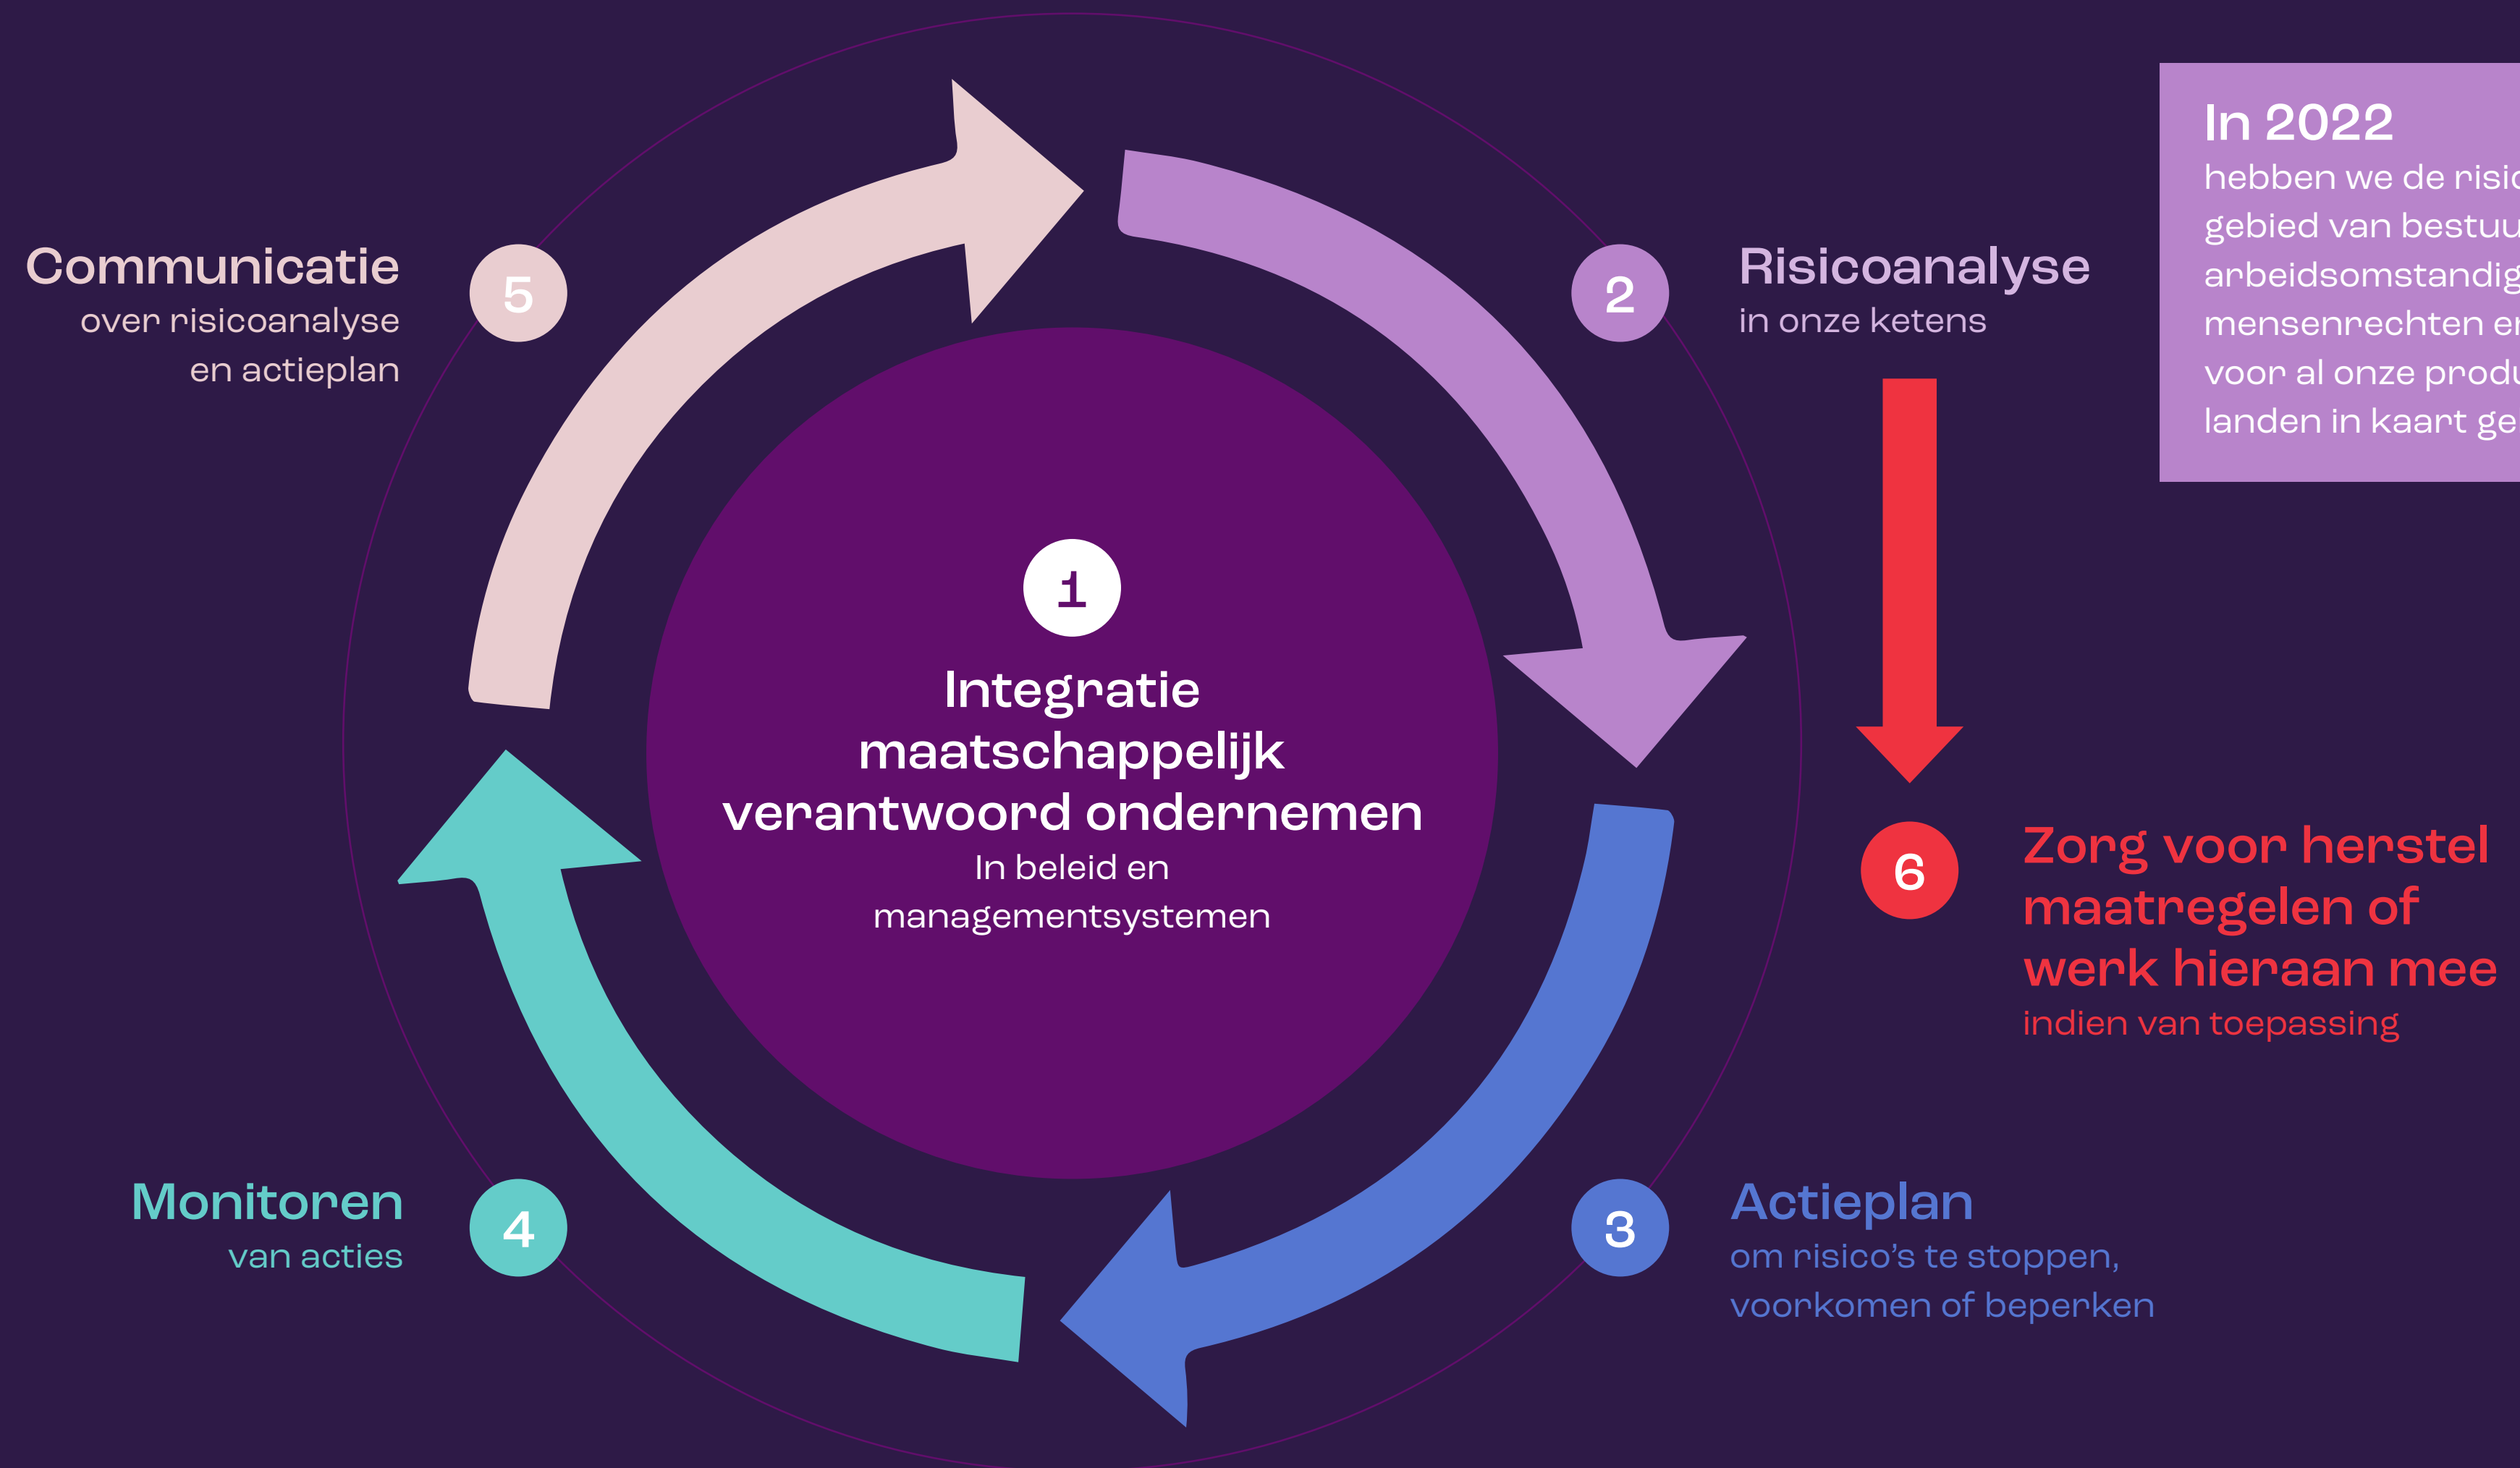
Communicatie
over risicoanalyse en actieplan

5

2

Risicoanalyse
in onze ketens

In 2022
hebben we de risic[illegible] gebied van bestuu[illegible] arbeidsomstandig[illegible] mensenrechten e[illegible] voor al onze produ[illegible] landen in kaart ge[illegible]

1

Integratie maatschappelijk verantwoord ondernemen
In beleid en managementsystemen

6

Zorg voor herstel maatregelen of werk hieraan mee
indien van toepassing

Monitoren
van acties

4

3

Actieplan
om risico's te stoppen, voorkomen of beperken